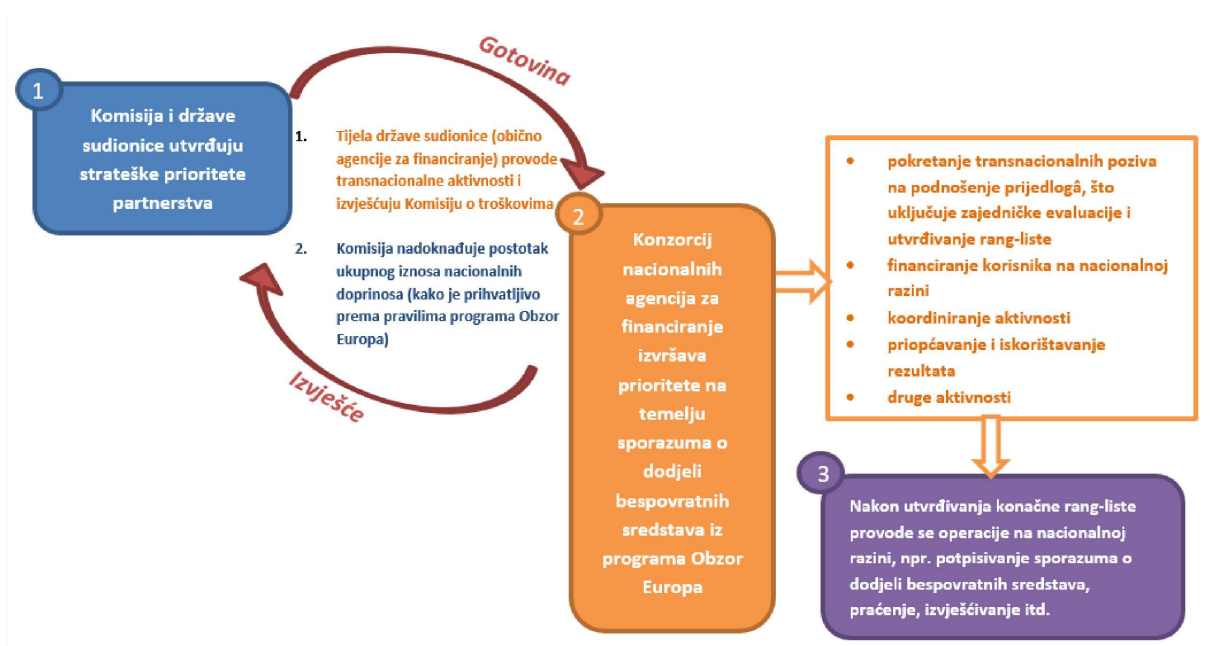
1

Komisija i države sudionice utvrđuju strateške prioritete partnerstva

Gotovina

1. Tijela države sudionice (obično agencije za financiranje) provode transnacionalne aktivnosti i izvješćuju Komisiju o troškovima

2. Komisija nadoknađuje postotak ukupnog iznosa nacionalnih doprinosa (kako je prihvatljivo prema pravilima programa Obzor Europa)

Izvješće

2

Konzorcij nacionalnih agencija za financiranje izvršava prioritete na temelju sporazuma o dodjeli bespovratnih sredstava iz programa Obzor Europa

- pokretanje transnacionalnih poziva na podnošenje prijedlogâ, što uključuje zajedničke evaluacije i utvrđivanje rang-liste
- financiranje korisnika na nacionalnoj razini
- koordiniranje aktivnosti
- priopćavanje i iskorištavanje rezultata
- druge aktivnosti

3

Nakon utvrđivanja konačne rang-liste provode se operacije na nacionalnoj razini, npr. potpisivanje sporazuma o dodjeli bespovratnih sredstava, praćenje, izvješćivanje itd.